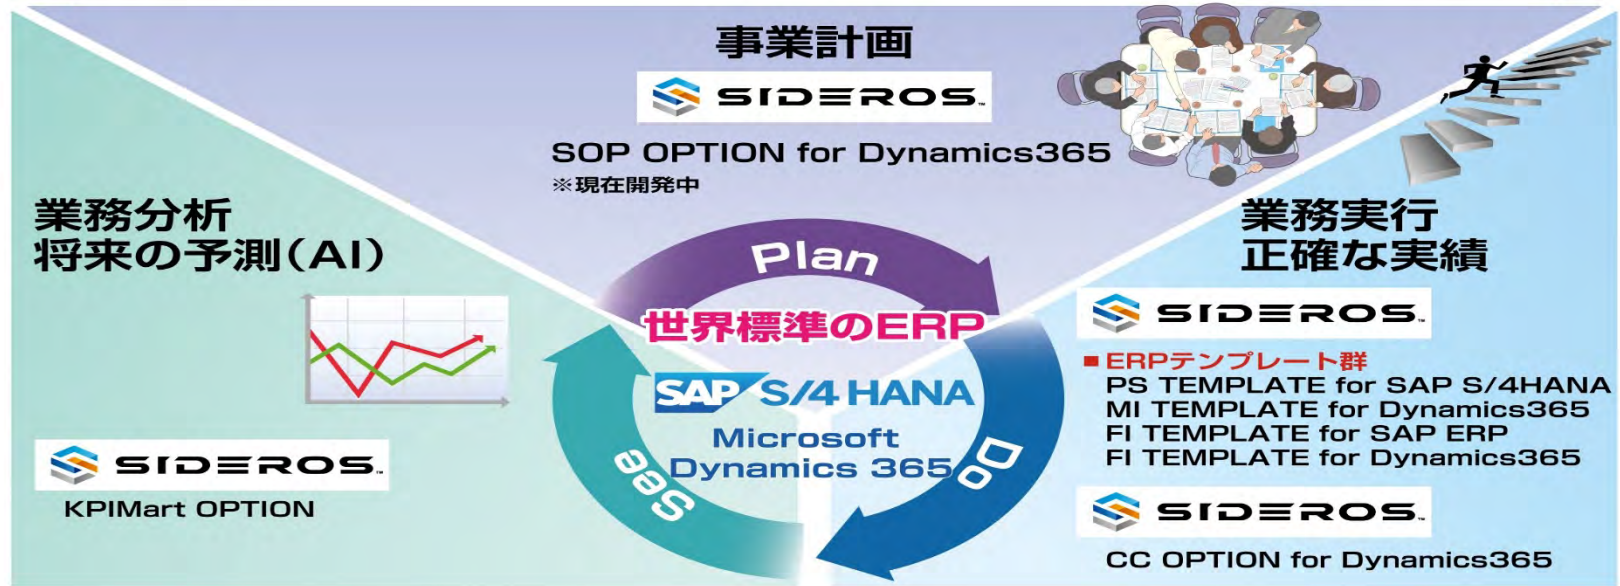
事業計画

SIDEROS

SOP OPTION for Dynamics365
※現在開発中

業務分析
将来の予測(AI)

SIDEROS

KPIMart OPTION

Plan

世界標準のERP

SAP S/4 HANA
Microsoft
Dynamics 365

See

Do

業務実行
正確な実績

SIDEROS

■ERPテンプレート群
PS TEMPLATE for SAP S/4HANA
MI TEMPLATE for Dynamics365
FI TEMPLATE for SAP ERP
FI TEMPLATE for Dynamics365

SIDEROS

CC OPTION for Dynamics365